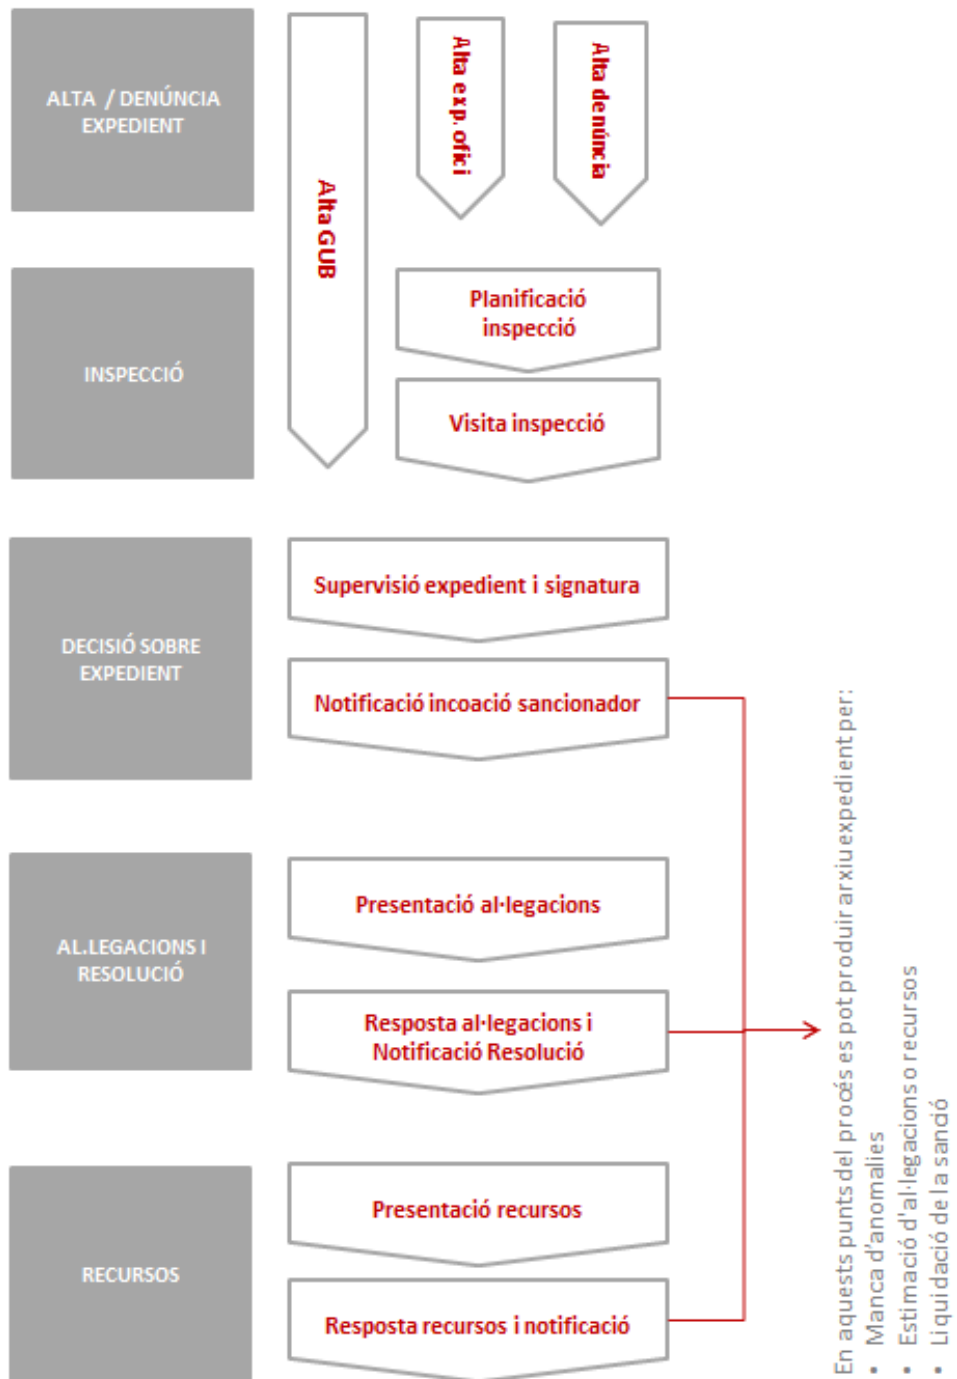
ALTA / DENÚNCIA EXPEDIENT

Alta GUB

Alta exp. ofici

Alta denúncia

INSPECCIÓ

Planificació inspecció

Visita inspecció

DECISIÓ SOBRE EXPEDIENT

Supervisió expedient i signatura

Notificació incoació sancionador

AL.LEGACIONS I RESOLUCIÓ

Presentació al·legacions

Resposta al·legacions i Notificació Resolució

RECURSOS

Presentació recursos

Resposta recursos i notificació

En aquests punts del procés es pot produir arxiu expedient per:
• Manca d'anomalies
• Estimació d'al·legacions o recursos
• Liquidació de la sanció